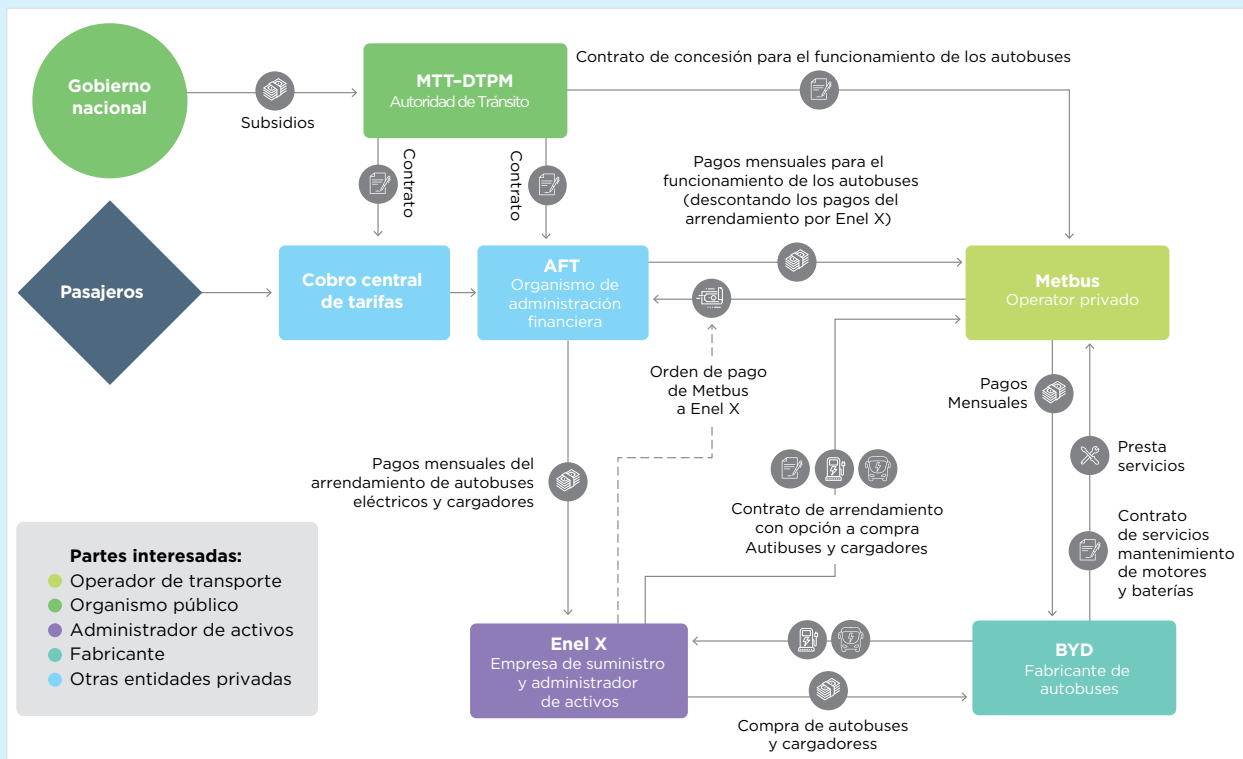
Gobierno nacional

Subsidios

MTT-DTPM
Autoridad de Tránsito

Contrato de concesión para el funcionamiento de los autobuses

Contrato

Contrato

Pagos mensuales para el funcionamiento de los autobuses (descontando los pagos del arrendamiento por Enel X)

Pasajeros

Cobro central de tarifas

AFT
Organismo de administración financiera

Metbus
Operator privado

Orden de pago de Metbus a Enel X

Pagos Mensuales

Presta servicios

Pagos mensuales del arrendamiento de autobuses eléctricos y cargadores

Contrato de arrendamiento con opción a compra Autibuses y cargadores

Contrato de servicios mantenimiento de motores y baterías

Partes interesadas:
Operador de transporte
Organismo público
Administrador de activos
Fabricante
Otras entidades privadas

Enel X
Empresa de suministro y administrador de activos

BYD
Fabricante de autobuses

Compra de autobuses y cargadoress